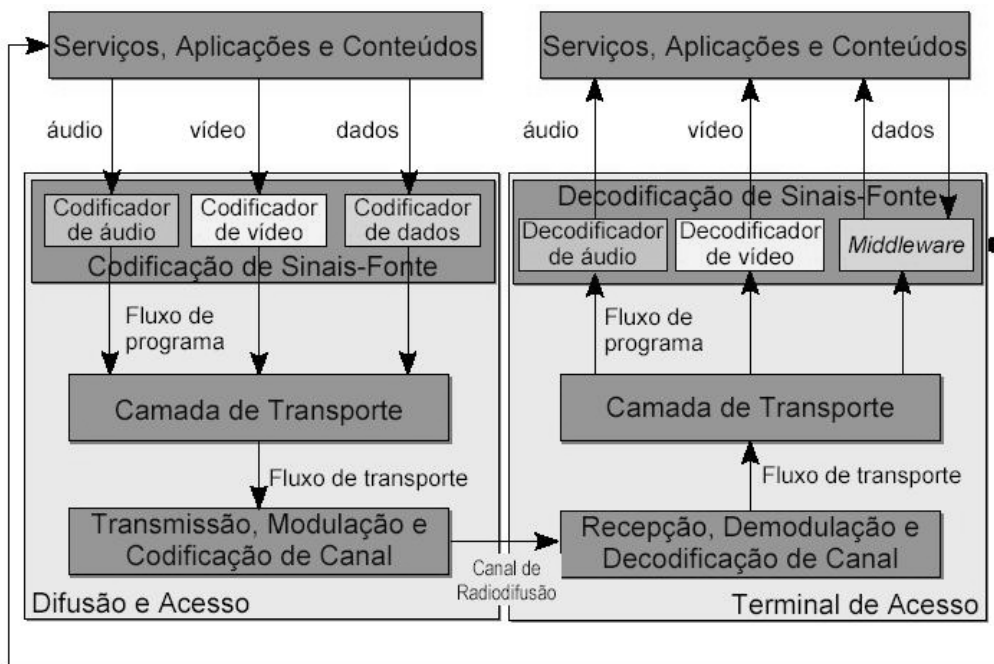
Serviços, Aplicações e Conteúdos

áudio vídeo dados

Codificador de áudio

Codificador de vídeo

Codificador de dados

Codificação de Sinais-Fonte

Fluxo de programa

Camada de Transporte

Fluxo de transporte

Transmissão, Modulação e Codificação de Canal

Difusão e Acesso

Canal de Radiodifusão

Serviços, Aplicações e Conteúdos

áudio vídeo dados

Decodificação de Sinais-Fonte

Decodificador de áudio

Decodificador de vídeo

Middleware

Fluxo de programa

Camada de Transporte

Fluxo de transporte

Recepção, Demodulação e Decodificação de Canal

Terminal de Acesso